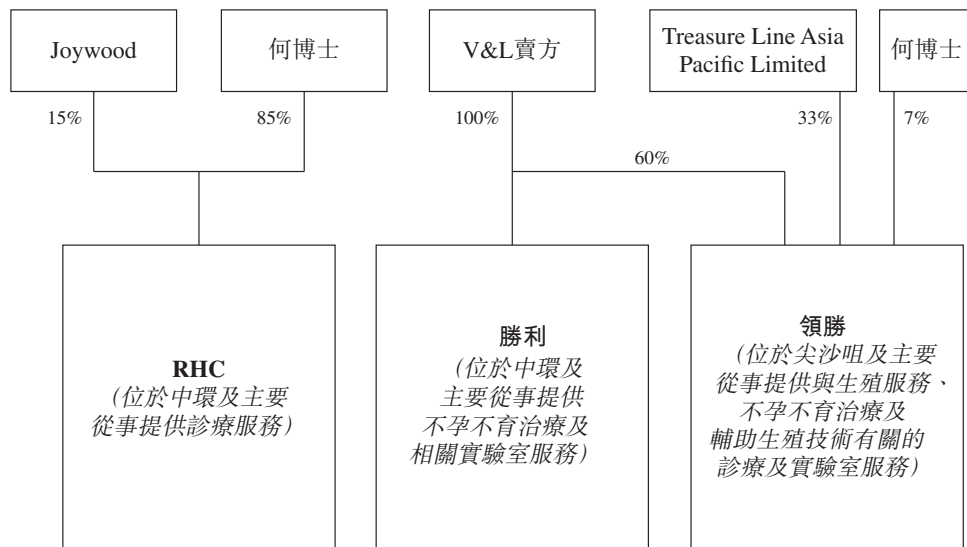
Joywood

何博士

V&L賣方

Treasure Line Asia Pacific Limited

何博士

15%

85%

100%

60%

33%

7%

RHC
(位於中環及主要從事提供診療服務)

勝利
(位於中環及主要從事提供不孕不育治療及相關實驗室服務)

領勝
(位於尖沙咀及主要從事提供與生殖服務、不孕不育治療及輔助生殖技術有關的診療及實驗室服務)